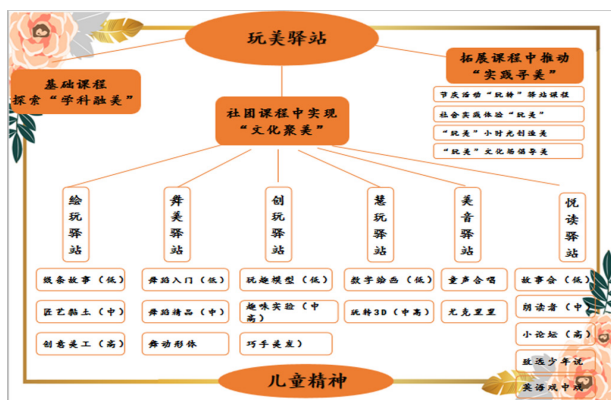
玩美驿站

基础课程
探索“学科融美”

社团课程中实现
“文化聚美”

拓展课程中推动
“实践寻美”

节庆活动“玩转”驿站课程

社会实践体验“玩美”

“玩美”小时光创造美

“玩美”文化场馆寻美

绘玩驿站

舞美驿站

创玩驿站

慧玩驿站

美音驿站

悦读驿站

线条故事（低）

匠艺黏土（中）

创意美工（高）

舞蹈入门（低）

舞蹈精品（中）

舞动形体

玩趣模型（低）

趣味实验（中高）

巧手美发

数字绘画（低）

玩转3D（中高）

童声合唱

尤克里里

故事会（低）

朗读者（中）

小论坛（高）

致远少年说

英语戏中秀

儿童精神